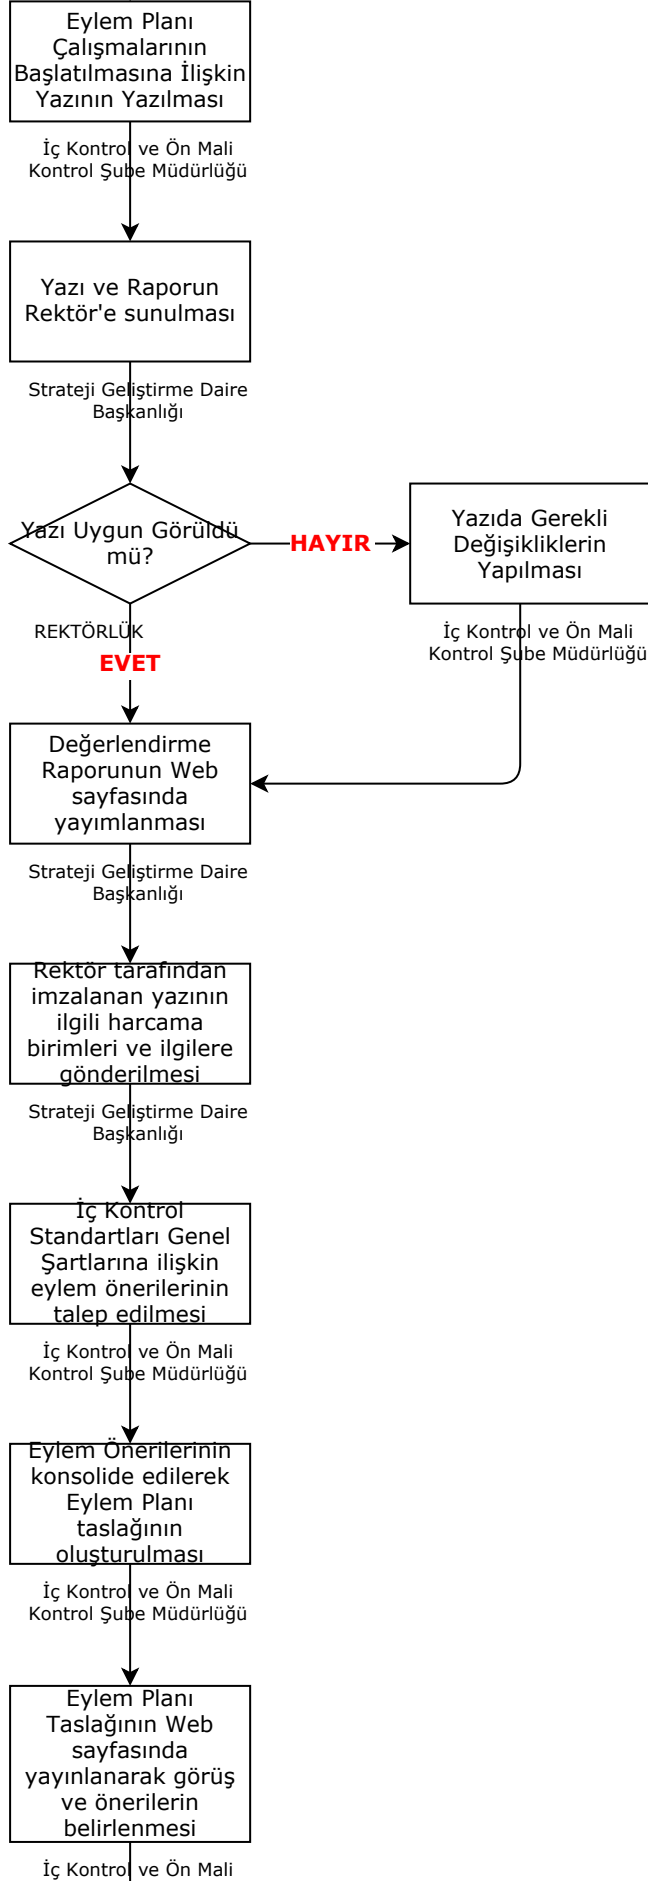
Eylem Planı Çalışmalarının Başlatılmasına İlişkin Yazının Yazılması

İç Kontrol ve Ön Mali Kontrol Şube Müdürlüğü

Yazı ve Raporun Rektör'e sunulması

Strateji Geliştirme Daire Başkanlığı

Yazı Uygun Görüldü mü?

HAYIR

Yazıda Gerekli Değişikliklerin Yapılması

İç Kontrol ve Ön Mali Kontrol Şube Müdürlüğü

REKTÖRLÜK

EVET

Değerlendirme Raporunun Web sayfasında yayımlanması

Strateji Geliştirme Daire Başkanlığı

Rektör tarafından imzalanan yazının ilgili harcama birimleri ve ilgilere gönderilmesi

Strateji Geliştirme Daire Başkanlığı

İç Kontrol Standartları Genel Şartlarına ilişkin eylem önerilerinin talep edilmesi

İç Kontrol ve Ön Mali Kontrol Şube Müdürlüğü

Eylem Önerilerinin konsolide edilerek Eylem Planı taslağının oluşturulması

İç Kontrol ve Ön Mali Kontrol Şube Müdürlüğü

Eylem Planı Taslağının Web sayfasında yayınlanarak görüş ve önerilerin belirlenmesi

İç Kontrol ve Ön Mali